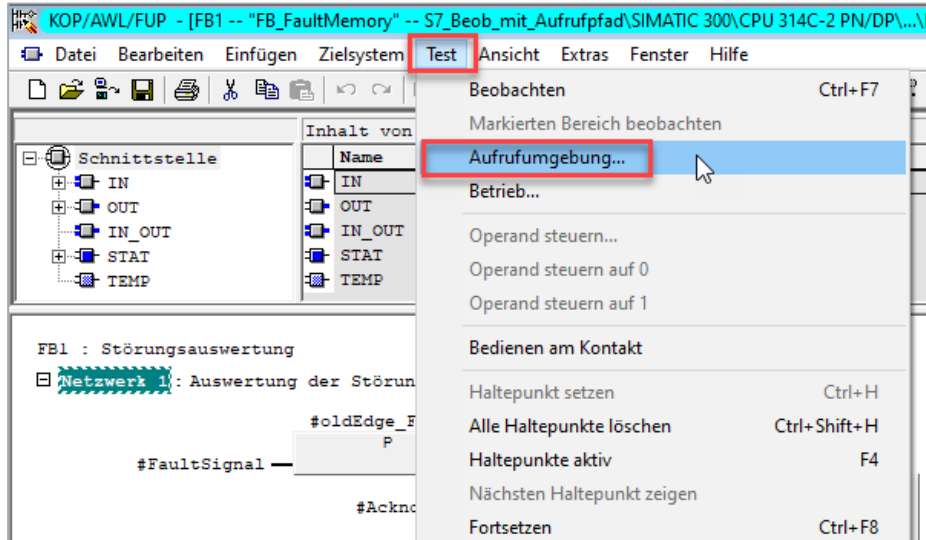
KOP/AWL/FUP - [FB1 -- "FB_FaultMemory" -- S7_Beob_mit_Aufrufpfad\SIMATIC 300\CPU 314C-2 PN/DP\...\

Datei Bearbeiten Einfügen Zielsystem Test Ansicht Extras Fenster Hilfe

Inhalt von

Schnittstelle
IN
OUT
IN_OUT
STAT
TEMP

| Name |
|---|
| IN |
| OUT |
| IN_OUT |
| STAT |
| TEMP |

FB1 : Störungsauswertung

Netzwerk 1: Auswertung der Störun

#oldEdge_F

P

#FaultSignal

#Ackno

Beobachten Ctrl+F7
Markierten Bereich beobachten
Aufrufumgebung...
Betrieb...
Operand steuern...
Operand steuern auf 0
Operand steuern auf 1
Bedienen am Kontakt
Haltepunkt setzen Ctrl+H
Alle Haltepunkte löschen Ctrl+Shift+H
Haltepunkte aktiv F4
Nächsten Haltepunkt zeigen
Fortsetzen Ctrl+F8